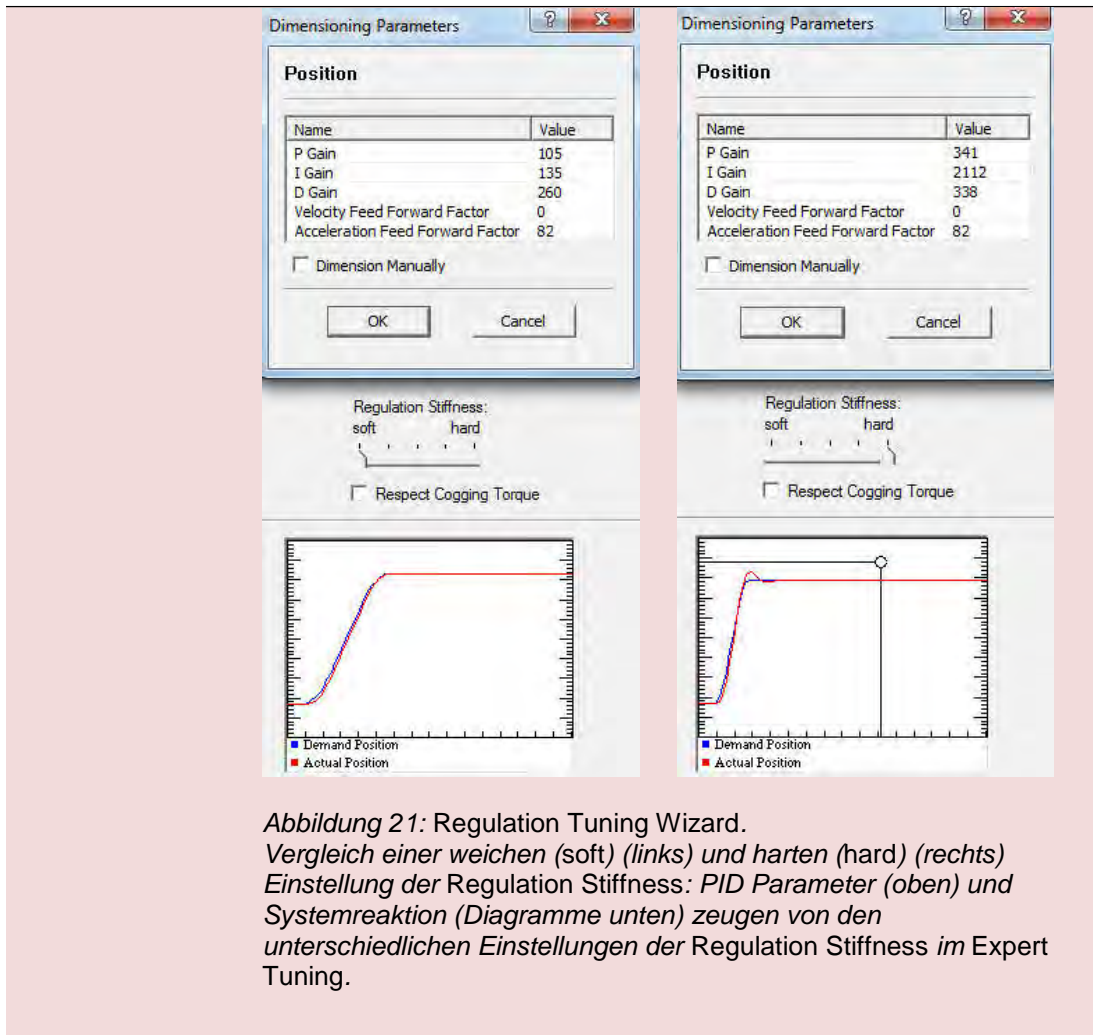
Dimensioning Parameters

Position

| Name | Value |
|---|---|
| P Gain | 105 |
| I Gain | 135 |
| D Gain | 260 |
| Velocity Feed Forward Factor | 0 |
| Acceleration Feed Forward Factor | 82 |

Dimension Manually

OK Cancel

Regulation Stiffness:
soft hard

Respect Cogging Torque

Demand Position
Actual Position

Dimensioning Parameters

Position

| Name | Value |
|---|---|
| P Gain | 341 |
| I Gain | 2112 |
| D Gain | 338 |
| Velocity Feed Forward Factor | 0 |
| Acceleration Feed Forward Factor | 82 |

Dimension Manually

OK Cancel

Regulation Stiffness:
soft hard

Respect Cogging Torque

Demand Position
Actual Position

Abbildung 21: Regulation Tuning Wizard.
Vergleich einer weichen (soft) (links) und harten (hard) (rechts) Einstellung der Regulation Stiffness: PID Parameter (oben) und Systemreaktion (Diagramme unten) zeugen von den unterschiedlichen Einstellungen der Regulation Stiffness im Expert Tuning.